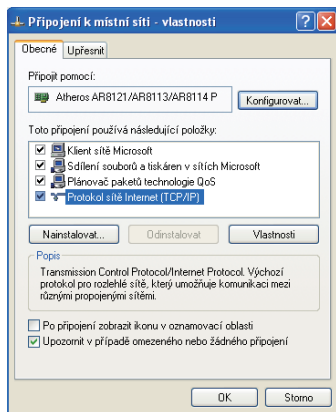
Připojení k místní síti - vlastnosti

?
X

Obecné
Upřesnit

Připojit pomocí:

Atheros AR8121/AR8113/AR8114 P

Konfigurovat...

Toto připojení používá následující položky:

Klient sítě Microsoft
Sdílení souborů a tiskáren v sítích Microsoft
Plánovač paketů technologie QoS
Protokol sítě Internet (TCP/IP)

Nainstalovat...
Odinstalovat
Vlastnosti

Popis

Transmission Control Protocol/Internet Protocol. Výchozí protokol pro rozlehlé sítě, který umožňuje komunikaci mezi různými propojenými sítěmi.

Po připojení zobrazit ikonu v oznamovací oblasti

Upozornit v případě omezeného nebo žádného připojení

OK
Storno